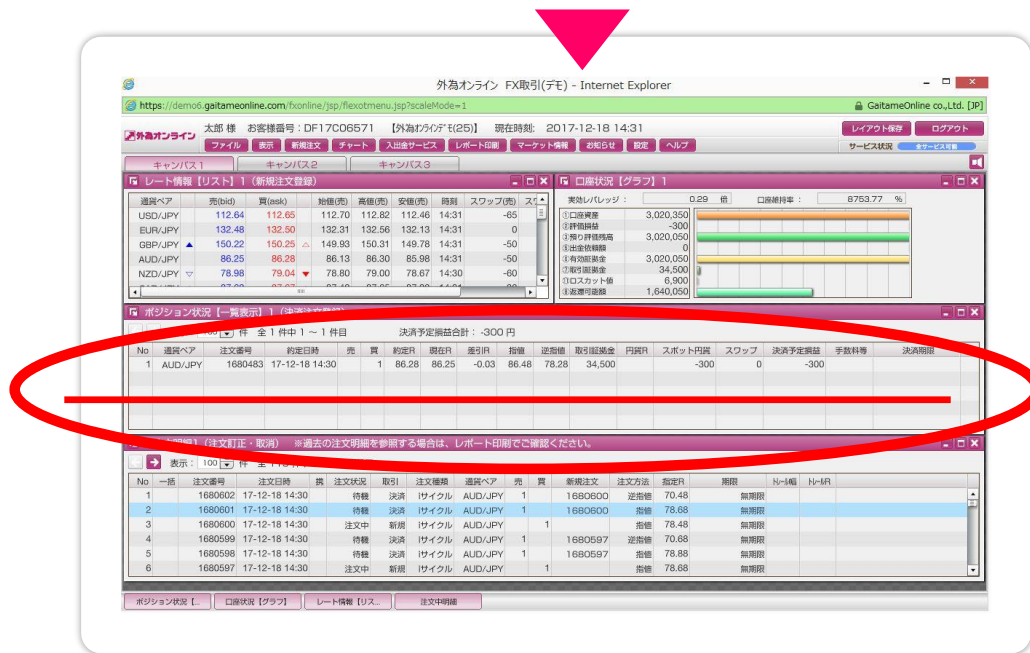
外為オンライン FX取引(デモ) - Internet Explorer

https://demo6.gaitameonline.com/fxonline/jsp/flexotmenu.jsp?scaleMode=1

GaitameOnline co.,Ltd. [JP]

外為オンライン 太郎 様 お客様番号：DF17C06571 【外為ｵﾝﾗｲﾝﾃﾞﾓ(25)】 現在時刻: 2017-12-18 14:31

ファイル 表示 新規注文 チャート 入出金サービス レポート印刷 マーケット情報 お知らせ 設定 ヘルプ

レイアウト保存 ログアウト

サービス状況 全サービス可能

キャンパス1 キャンパス2 キャンパス3

レート情報【リスト】1（新規注文登録）

| 通貨ペア | 売(bid) | 買(ask) | 始値(売) | 高値(売) | 安値(売) | 時刻 | スワップ(売) |
|---|---|---|---|---|---|---|---|
| USD/JPY | 112.64 | 112.65 | 112.70 | 112.82 | 112.46 | 14:31 | -85 |
| EUR/JPY | 132.48 | 132.50 | 132.31 | 132.56 | 132.13 | 14:31 | 0 |
| GBP/JPY | 150.22 | 150.25 | 149.93 | 150.31 | 149.78 | 14:31 | -50 |
| AUD/JPY | 86.25 | 86.28 | 86.13 | 86.30 | 85.98 | 14:31 | -50 |
| NZD/JPY | 78.98 | 79.04 | 78.80 | 79.00 | 78.67 | 14:30 | -60 |

口座状況【グラフ】1

実効レバレッジ： 0.29 倍 口座維持率： 8753.77 %

| ①口座資産 | 3,020,350 |
|---|---|
| ②評価損益 | -300 |
| ③預り評価残高 | 3,020,050 |
| ④出金依頼額 | 0 |
| ⑤有効証拠金 | 3,020,050 |
| ⑦取引証拠金 | 34,500 |
| ⑩ロスカット値 | 6,900 |
| ⑪返還可能額 | 1,640,050 |

ポジション状況【一覧表示】1（決済注文登録）

件 全 1 件中 1 ～ 1 件目 決済予定損益合計： -300 円

| No | 通貨ペア | 注文番号 | 約定日時 | 売 | 買 | 約定R | 現在R | 差引R | 指値 | 逆指値 | 取引証拠金 | 円貨R | スポット円貨 | スワップ | 決済予定損益 | 手数料等 | 決済期限 |
|---|---|---|---|---|---|---|---|---|---|---|---|---|---|---|---|---|---|
| 1 | AUD/JPY | 1680483 | 17-12-18 14:30 | | 1 | 86.28 | 86.25 | -0.03 | 86.48 | 78.28 | 34,500 | | -300 | 0 | -300 | | |

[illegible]明細1（注文訂正・取消） ※過去の注文明細を参照する場合は、レポート印刷でご確認ください。

表示： 100 件 全 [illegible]

| No | 一括 | 注文番号 | 注文日時 | 換 | 注文状況 | 取引 | 注文種類 | 通貨ペア | 売 | 買 | 新規注文 | 注文方法 | 指定R | 期限 | ﾄﾚｰﾙ幅 | ﾄﾚｰﾙR |
|---|---|---|---|---|---|---|---|---|---|---|---|---|---|---|---|---|
| 1 | | 1680602 | 17-12-18 14:30 | | 待機 | 決済 | Iサイクル | AUD/JPY | 1 | | 1680600 | 逆指値 | 70.48 | 無期限 | | |
| 2 | | 1680601 | 17-12-18 14:30 | | 待機 | 決済 | Iサイクル | AUD/JPY | 1 | | 1680600 | 指値 | 78.68 | 無期限 | | |
| 3 | | 1680600 | 17-12-18 14:30 | | 注文中 | 新規 | Iサイクル | AUD/JPY | | 1 | | 指値 | 78.48 | 無期限 | | |
| 4 | | 1680599 | 17-12-18 14:30 | | 待機 | 決済 | Iサイクル | AUD/JPY | 1 | | 1680597 | 逆指値 | 70.68 | 無期限 | | |
| 5 | | 1680598 | 17-12-18 14:30 | | 待機 | 決済 | Iサイクル | AUD/JPY | 1 | | 1680597 | 指値 | 78.88 | 無期限 | | |
| 6 | | 1680597 | 17-12-18 14:30 | | 注文中 | 新規 | Iサイクル | AUD/JPY | | 1 | | 指値 | 78.68 | 無期限 | | |

ポジション状況【... 口座状況【グラフ】 レート情報【リス... 注文中明細